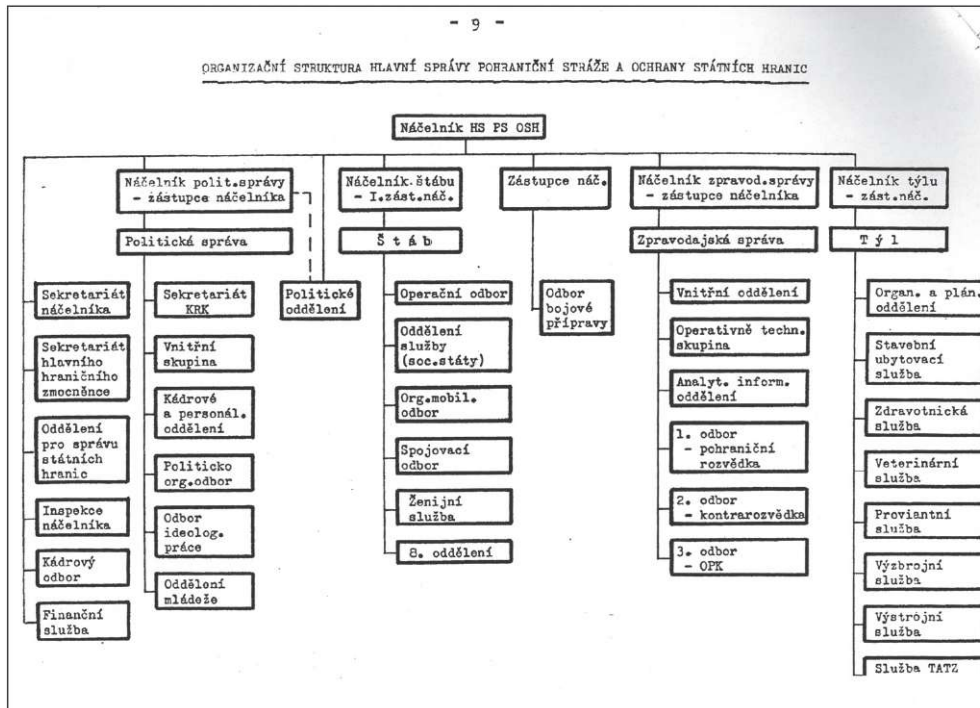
- 9 -

ORGANIZAČNÍ STRUKTURA HLAVNÍ SPRÁVY POHRANIČNÍ STRÁŽE A OCHRANY STÁTNÍCH HRANIC

Náčelník HS PS OSH

Náčelník polit.správy - zástupce náčelníka

Politická správa

Sekretariát náčelníka

Sekretariát hlavního hraničního zmocněnce

Oddělení pro správu státních hranic

Inspekce náčelníka

Kádrový odbor

Finanční služba

Sekretariát KRK

Vnitřní skupina

Kádrové a personál. oddělení

Politicko org.odbor

Odbor ideolog. práce

Oddělení mládeže

Politické oddělení

Náčelník štábu - I.zást.náč.

Š t á b

Operační odbor

Oddělení služby (soc.státy)

Org.mobil. odbor

Spojovací odbor

Ženijní služba

8. oddělení

Zástupce náč.

Odbor bojové přípravy

Náčelník zpravod.správy - zástupce náčelníka

Zpravodajská správa

Vnitřní oddělení

Operativně techn. skupina

Analyt. inform. oddělení

1. odbor - pohraniční rozvědka

2. odbor - kontrarozvědka

3. odbor - OPK

Náčelník týlu - zást.náč.

T ý l

Organ. a plán. oddělení

Stavební ubytovací služba

Zdravotnická služba

Veterinární služba

Proviantní služba

Výzbrojní služba

Výstrojní služba

Služba TATZ